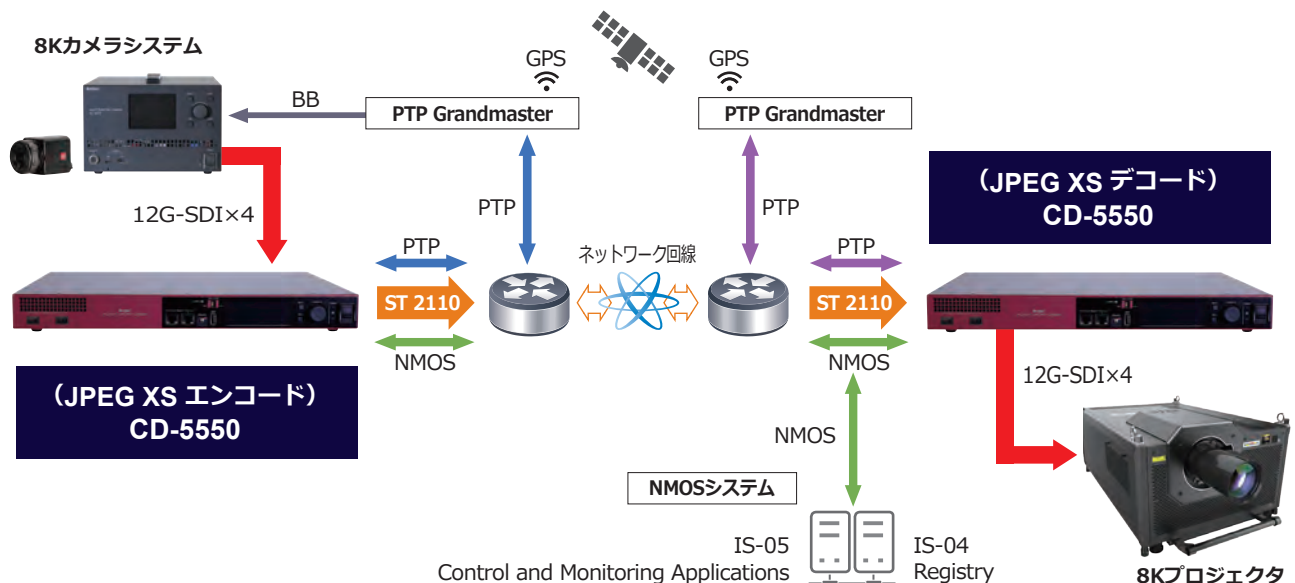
8Kカメラシステム

GPS

GPS

BB

PTP Grandmaster

PTP Grandmaster

（JPEG XS デコード）
CD-5550

12G-SDI×4

PTP

PTP

PTP

ネットワーク回線

PTP

ST 2110

ST 2110

NMOS

NMOS

12G-SDI×4

（JPEG XS エンコード）
CD-5550

NMOS

NMOSシステム

IS-05
Control and Monitoring Applications

IS-04
Registry

8Kプロジェクタ